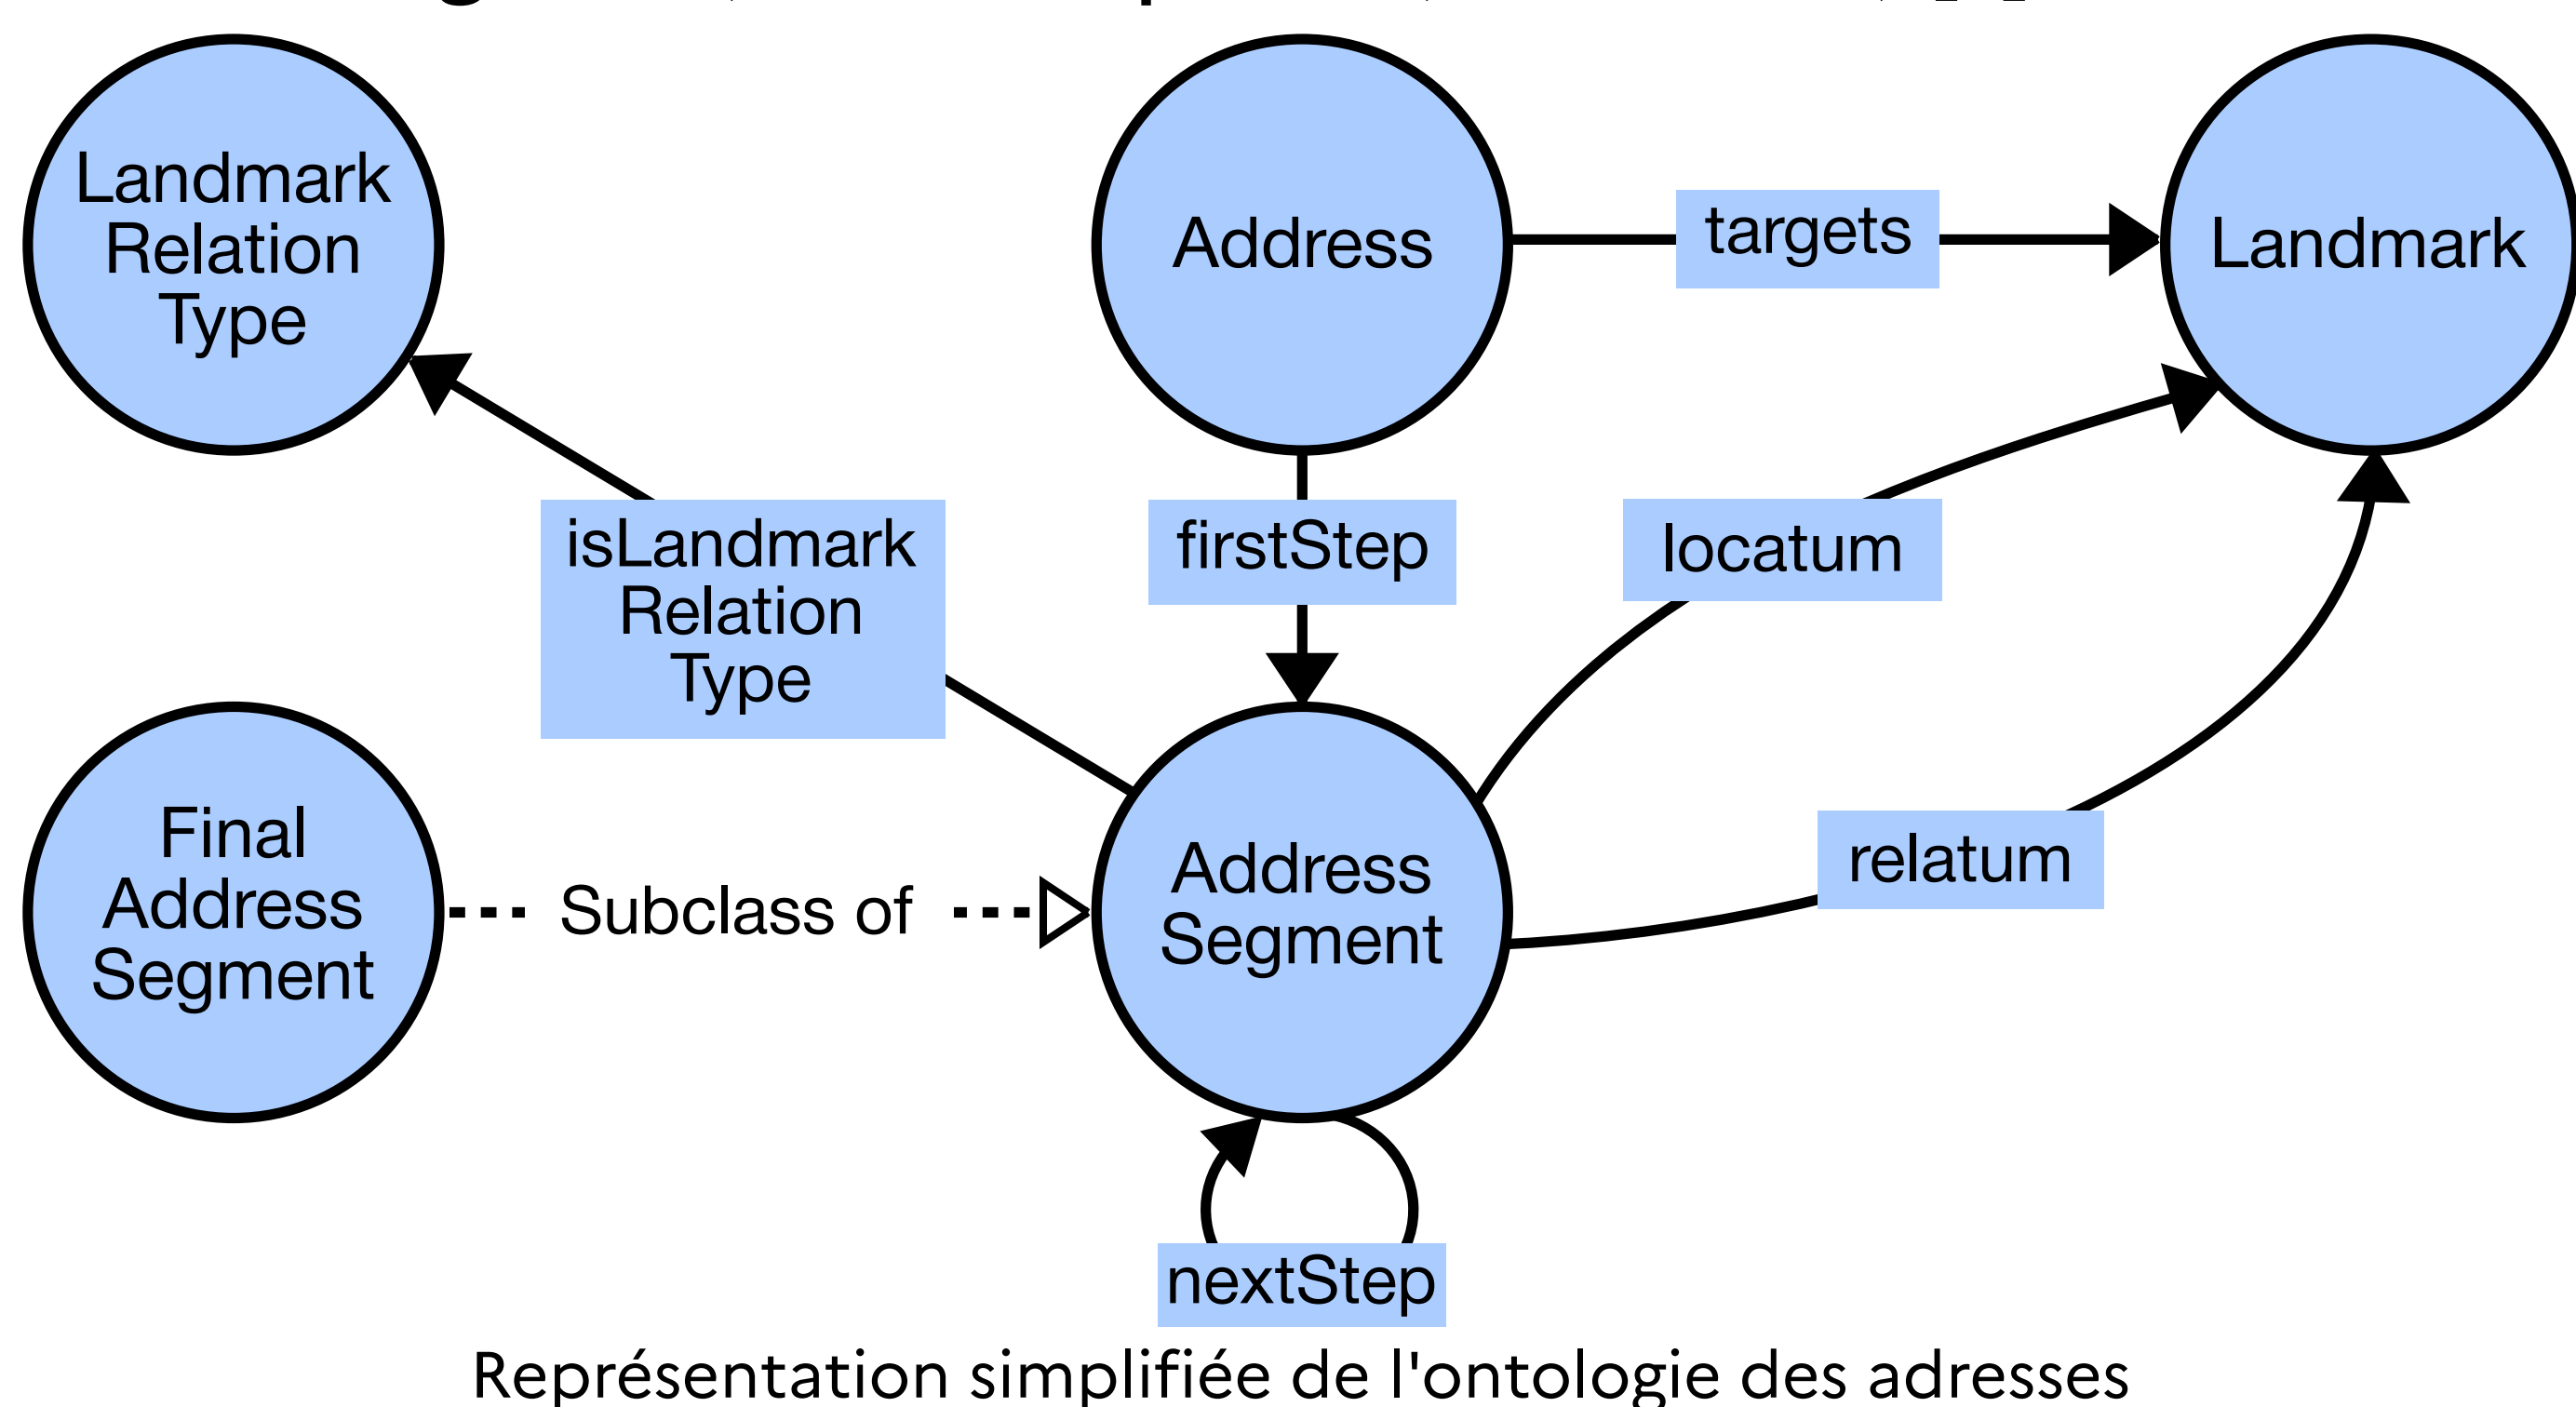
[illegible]

Landmark Relation Type

Address

targets

Landmark

isLandmark Relation Type

firstStep

locatum

Final Address Segment

Subclass of

Address Segment

relatum

nextStep

Représentation simplifiée de l'ontologie des adresses